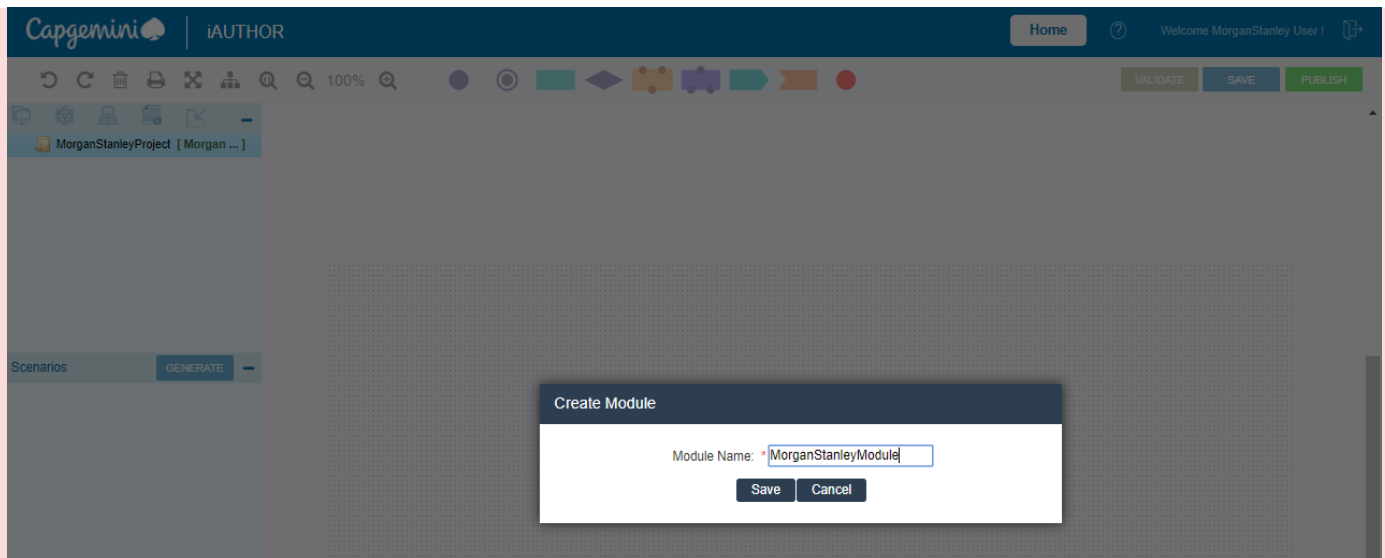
Capgemini iAUTHOR

Home

Welcome MorganStanley User !

100%

VALIDATE SAVE PUBLISH

MorganStanleyProject [ Morgan ... ]

Scenarios GENERATE

Create Module

Module Name: * MorganStanleyModule

Save Cancel